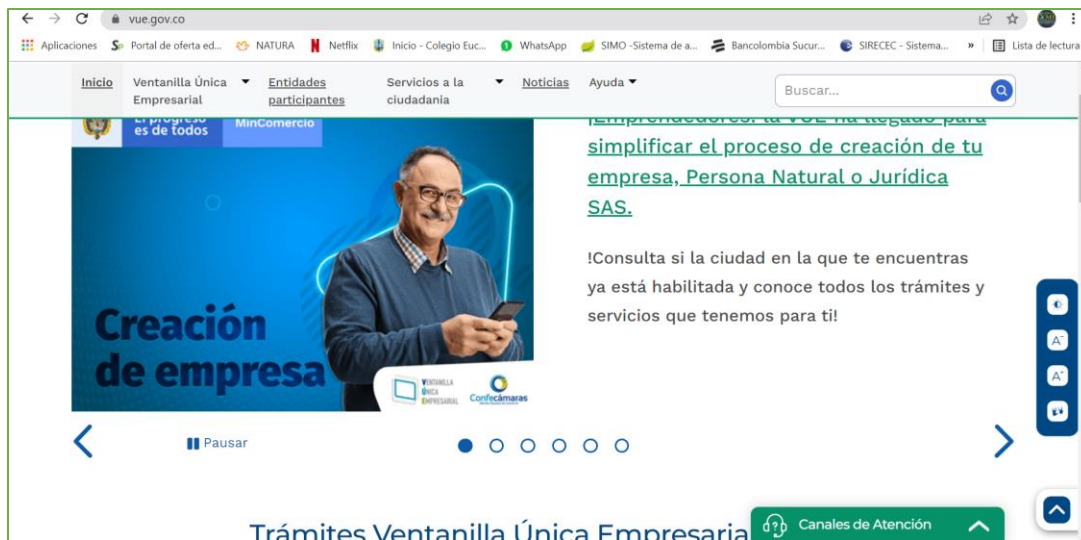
vue.gov.co

Aplicaciones Portal de oferta ed... NATURA Netflix Inicio - Colegio Euc... WhatsApp SIMO -Sistema de a... Bancolombia Sucur... SIRECEC - Sistema... » Lista de lectura

Inicio Ventanilla Única Empresarial Entidades participantes Servicios a la ciudadania Noticias Ayuda Buscar...

El progreso es de todos MinComercio

Creación de empresa

Ventanilla Única Empresarial Confecámaras

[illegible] simplificar el proceso de creación de tu empresa, Persona Natural o Jurídica SAS.

!Consulta si la ciudad en la que te encuentras ya está habilitada y conoce todos los trámites y servicios que tenemos para ti!

Pausar

Trámites Ventanilla Única Empresaria

Canales de Atención